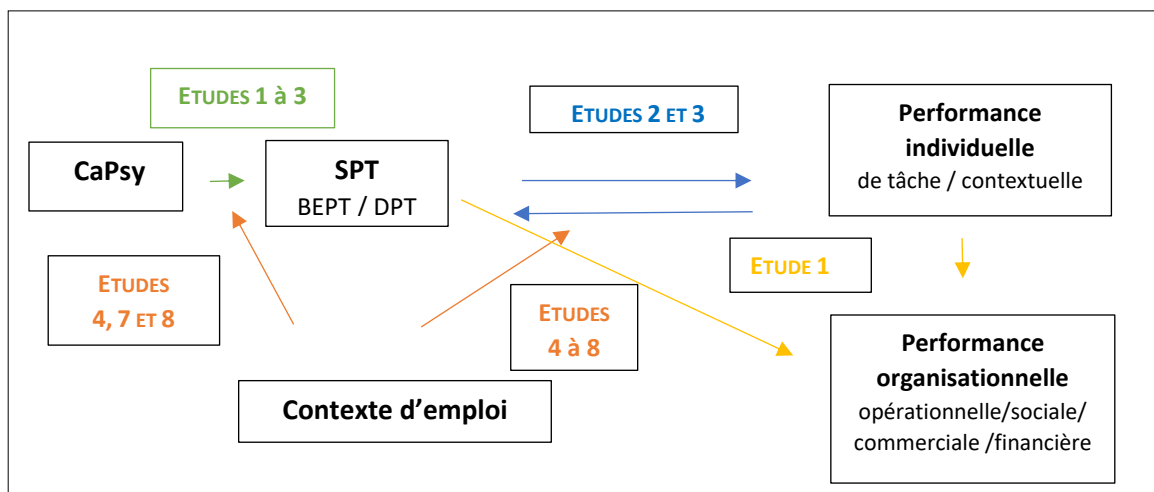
ETUDES 1 à 3

ETUDES 2 ET 3

Performance individuelle
de tâche / contextuelle

CaPsy

SPT
BEPT / DPT

ETUDE 1

ETUDES 4, 7 ET 8

ETUDES 4 à 8

Performance organisationnelle
opérationnelle/sociale/ commerciale /financière

Contexte d'emploi